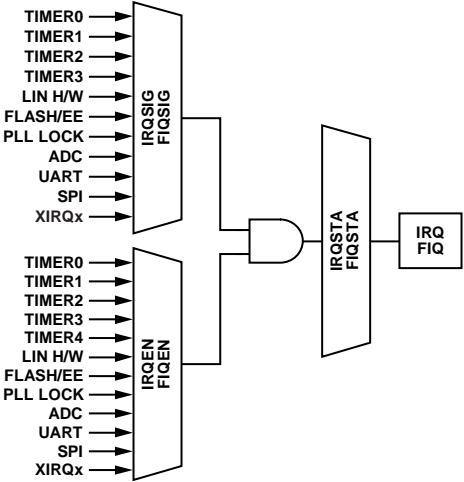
TIMER0
TIMER1
TIMER2
TIMER3
LIN H/W
FLASH/EE
PLL LOCK
ADC
UART
SPI
XIRQx

IRQSIG
FIQSIG

TIMER0
TIMER1
TIMER2
TIMER3
TIMER4
LIN H/W
FLASH/EE
PLL LOCK
ADC
UART
SPI
XIRQx

IRQEN
FIQEN

IRQSTA
FIQSTA

IRQ
FIQ